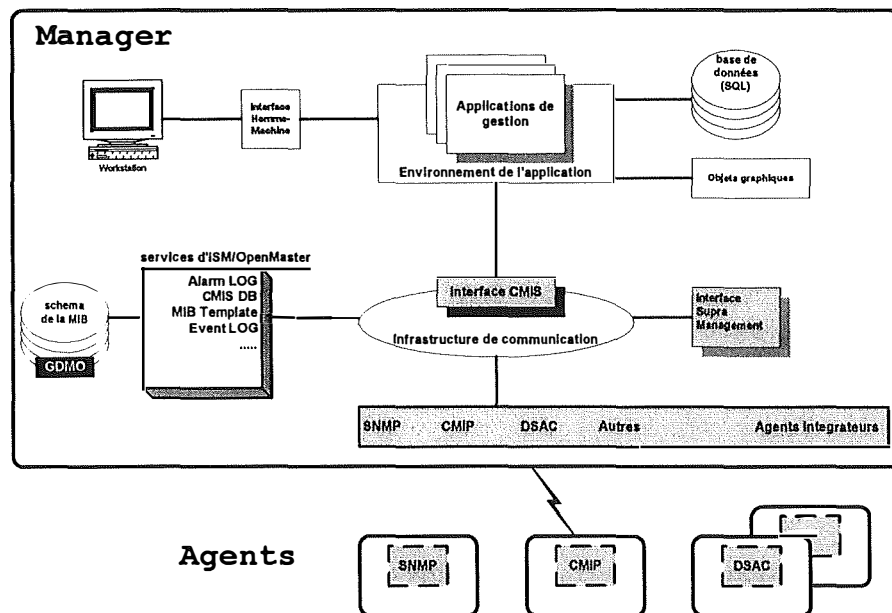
Manager

Workstation

Interface Homme-Machine

Applications de gestion

Environnement de l'application

base de données (SQL)

Objets graphiques

services d'ISM/OpenMaster

Alarm LOG
CMIS DB
MIB Template
Event LOG
.....

schema de la MIB

GDMO

Interface CMIS

Infrastructure de communication

Interface Supra Management

SNMP CMIP DSAC Autres Agents Integrateurs

Agents

SNMP

CMIP

DSAC